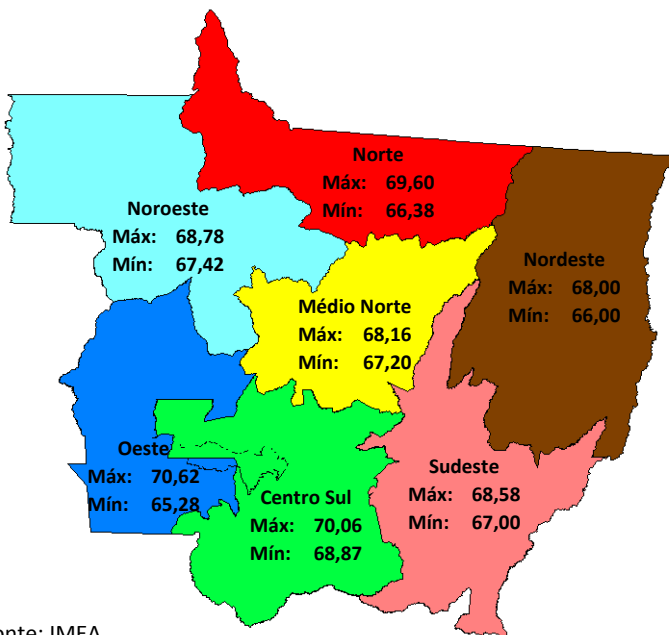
Norte
Máx: 69,60
Mín: 66,38

Noroeste
Máx: 68,78
Mín: 67,42

Nordeste
Máx: 68,00
Mín: 66,00

Médio Norte
Máx: 68,16
Mín: 67,20

Oeste
Máx: 70,62
Mín: 65,28

Centro Sul
Máx: 70,06
Mín: 68,87

Sudeste
Máx: 68,58
Mín: 67,00

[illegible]onte: IMEA